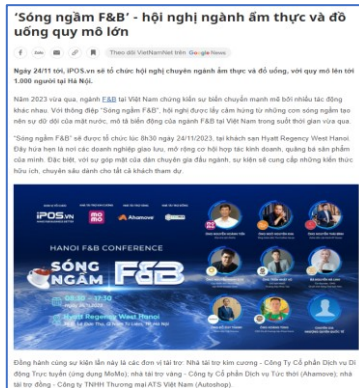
'Sóng ngầm F&B' - hội nghị ngành ẩm thực và đồ uống quy mô lớn

Theo dõi VietNamNet Info Google News

Ngày 24/11 tới, iPOS.vn sẽ tổ chức hội nghị chuyên ngành ẩm thực và đồ uống, với quy mô lên tới 1.000 người tại Hà Nội.

Năm 2023 vừa qua, ngành F&B tại Việt Nam chứng kiến sự biến chuyển mạnh mẽ bởi nhiều tác động khác nhau. Với thông điệp "Sóng ngầm F&B", hội nghị được kỳ vọng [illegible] những con sóng ngầm tạo nên sự đổi dời của mặt nước, mô tả biến động của ngành F&B tại Việt Nam trong suốt thời gian vừa qua.

"Sóng ngầm F&B" sẽ được tổ chức lúc 8h30 ngày 24/11/2023, tại khách sạn Hyatt Regency West Hanoi. Đây hứa hẹn là nơi các doanh nghiệp giao lưu, mở rộng cơ hội hợp tác kinh doanh, quảng bá sản phẩm của mình. Đặc biệt, với sự góp mặt của dàn chuyên gia đầu ngành, sự kiện sẽ cung cấp những kiến thức hữu ích, chuyên sâu dành cho tất cả khách tham dự.

iPOS.vn MoMo Ahamove

HANOI F&B CONFERENCE
SÓNG NGẦM F&B

Hyatt Regency West Hanoi

Đồng hành cùng sự kiện lần này là các đơn vị tài trợ: Nhà tài trợ kim cương - Công Ty Cổ phần Dịch vụ Di động Trực tuyến (ứng dụng MoMo); nhà tài trợ vàng - Công ty Cổ phần Dịch vụ Tức thời (Ahamove); nhà tài trợ đồng - Công ty TNHH Thương mại ATS Việt Nam (Autoshop).